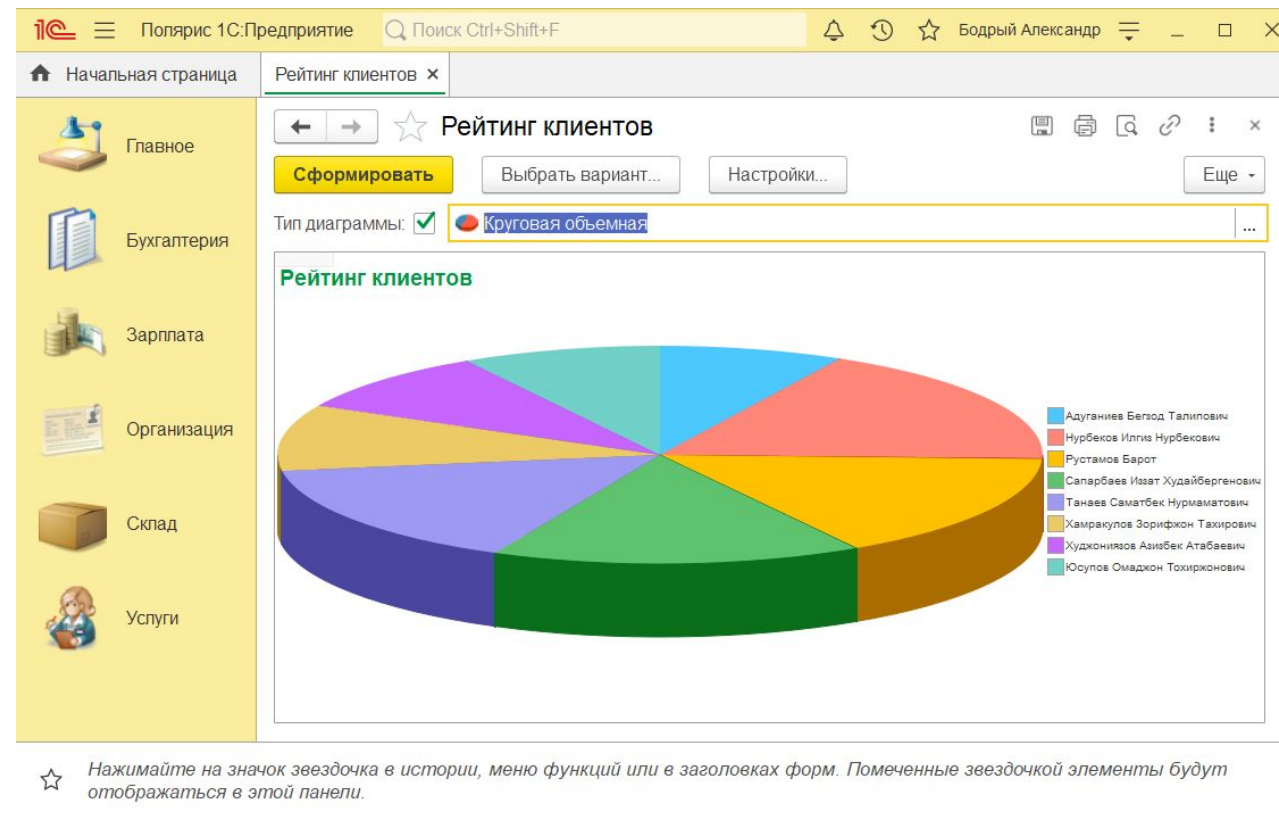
1С Полярис 1С:Предприятие Поиск Ctrl+Shift+F Бодрый Александр

Начальная страница Рейтинг клиентов ×

Главное
Бухгалтерия
Зарплата
Организация
Склад
Услуги

Рейтинг клиентов

Сформировать Выбрать вариант... Настройки... Еще

Тип диаграммы: Круговая объемная ...

Рейтинг клиентов

Адуганиев Бегзод Талипович
Нурбеков Илгиз Нурбекович
Рустамов Барот
Сапарбаев Иззат Худайбергенович
Танаев Саматбек Нурмаматович
Хамракулов Зорифжон Тахирович
Худжониязов Азизбек Атабаевич
Юсупов Омаджон Тохиржонович

Нажимайте на значок звездочка в истории, меню функций или в заголовках форм. Помеченные звездочкой элементы будут отображаться в этой панели.